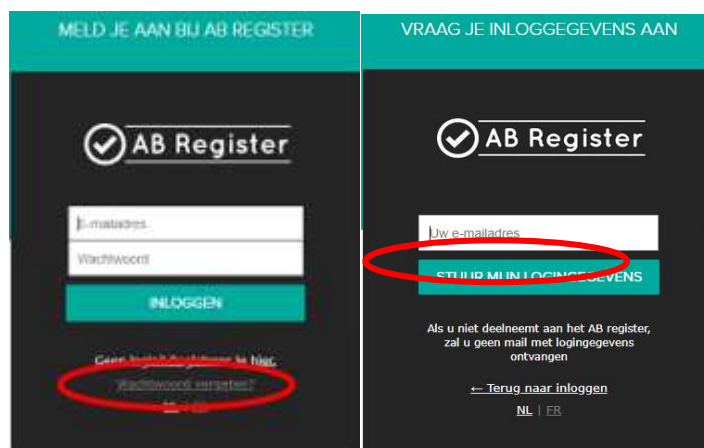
MELD JE AAN BIJ AB REGISTER

AB Register

E-mailadres

Wachtwoord

INLOGGEN

Geen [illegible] hier

Wachtwoord vergeten?

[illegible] | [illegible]

VRAAG JE INLOGGEGEVENS AAN

AB Register

Uw e-mailadres

STUUR MIJN LOGINGEGEVENS

Als u niet deelneemt aan het AB register, zal u geen mail met logingegevens ontvangen

← Terug naar inloggen

NL | FR